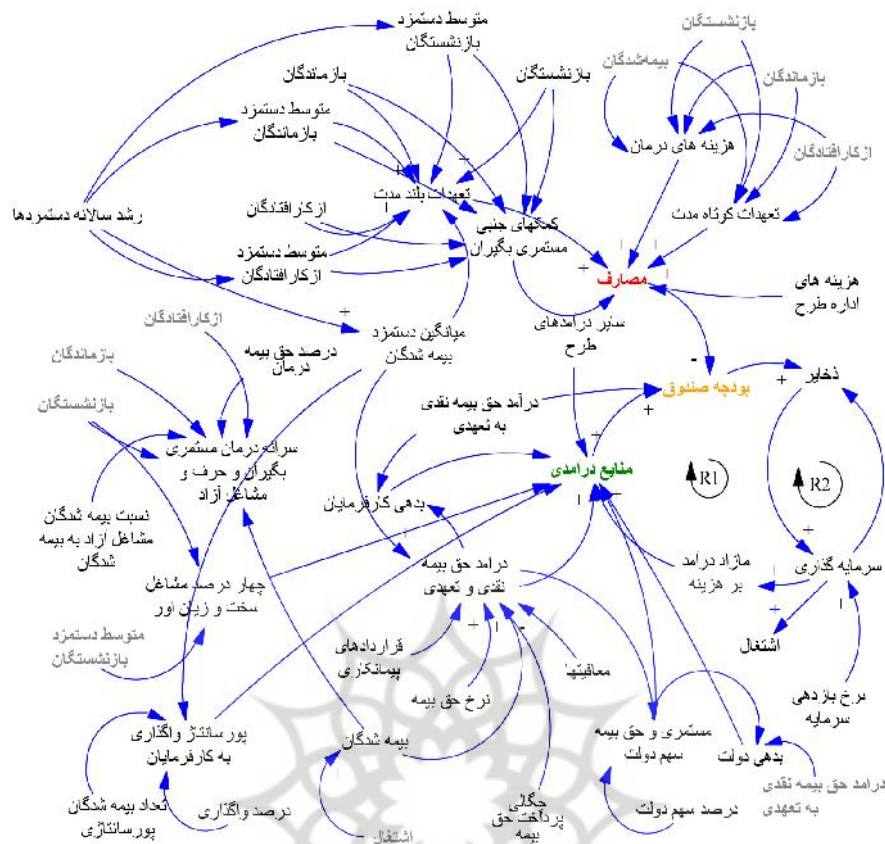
متوسط دستمزد بازنشستگان

بازنشستگان

بیمه‌شدگان

بازماندگان

بازماندگان

بازنشستگان

متوسط دستمزد بازماندگان

هزینه های درمان

ازکارافتادگان

تعهدات بلند مدت

کمکهای جنبی مستمری بگیران

تعهدات کوتاه مدت

رشد سالانه دستمزدها

ازکارافتادگان

متوسط دستمزد ازکارافتادگان

مصارف

هزینه های اداره طرح

ازکارافتادگان

میانگین دستمزد بیمه شدگان

سایر درامدهای طرح

بازماندگان

درصد حق بیمه درمان

بودجه صندوق

ذخایر

بازنشستگان

درآمد حق بیمه نقدی به تعهدی

سرانه درمان مستمری بگیران و حرف و مشاغل آزاد

منابع درامدی

R1

R2

بدهی کارفرمایان

نسبت بیمه شدگان مشاغل آزاد به بیمه شدگان

درامد حق بیمه نقدی و تعهدی

مازاد درامد بر هزینه

سرمایه گذاری

چهار درصد مشاغل سخت و زیان آور

قراردادهای پیمانکاری

معافیتها

اشتغال

متوسط دستمزد بازنشستگان

نرخ حق بیمه

نرخ بازدهی سرمایه

پورسانتاژ واگذاری به کارفرمایان

بیمه شدگان

مستمری و حق بیمه سهم دولت

بدهی دولت

تعداد بیمه شدگان پورسانتاژی

درصد واگذاری

چگالی پرداخت حق بیمه

درصد سهم دولت

درامد حق بیمه نقدی به تعهدی

اشتغال